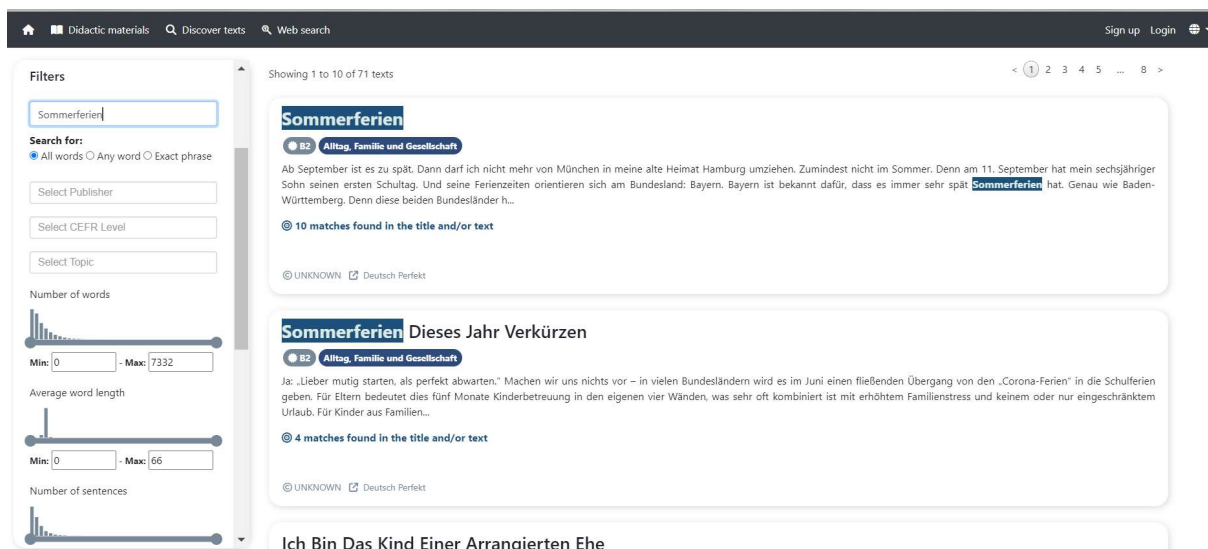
Didactic materials Discover texts Web search

Sign up Login

Filters

Sommerferien

Search for:
All words Any word Exact phrase

Select Publisher

Select CEFR Level

Select Topic

Number of words

Min: 0 - Max: 7332

Average word length

Min: 0 - Max: 66

Number of sentences

Showing 1 to 10 of 71 texts

< 1 2 3 4 5 ... 8 >

Sommerferien

B2 Alltag, Familie und Gesellschaft

Ab September ist es zu spät. Dann darf ich nicht mehr von München in meine alte Heimat Hamburg umziehen. Zumindest nicht im Sommer. Denn am 11. September hat mein sechsjähriger Sohn seinen ersten Schultag. Und seine Ferienzeiten orientieren sich am Bundesland: Bayern. Bayern ist bekannt dafür, dass es immer sehr spät Sommerferien hat. Genau wie Baden-Württemberg. Denn diese beiden Bundesländer h...

10 matches found in the title and/or text

UNKNOWN Deutsch Perfekt

Sommerferien Dieses Jahr Verkürzen

B2 Alltag, Familie und Gesellschaft

Ja: „Lieber mutig starten, als perfekt abwarten." Machen wir uns nichts vor – in vielen Bundesländern wird es im Juni einen fließenden Übergang von den „Corona-Ferien" in die Schulferien geben. Für Eltern bedeutet dies fünf Monate Kinderbetreuung in den eigenen vier Wänden, was sehr oft kombiniert ist mit erhöhtem Familienstress und keinem oder nur eingeschränktem Urlaub. Für Kinder aus Familien...

4 matches found in the title and/or text

UNKNOWN Deutsch Perfekt

Ich Bin Das Kind Einer Arrangierten Ehe